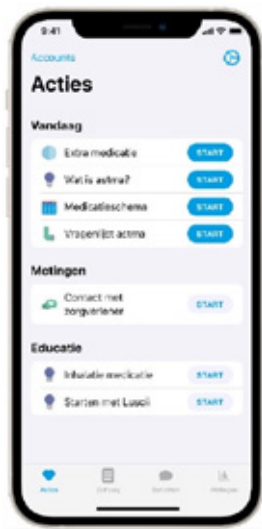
9:41

Accounts

Acties

Vandaag

Extra medicatie START

Wat is astma? START

Medicatieschema START

Vragenlijst astma START

Metingen

Contact met zorgverlener START

Educatie

Inhalatie medicatie START

Starten met Luscii START

Acties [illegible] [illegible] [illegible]